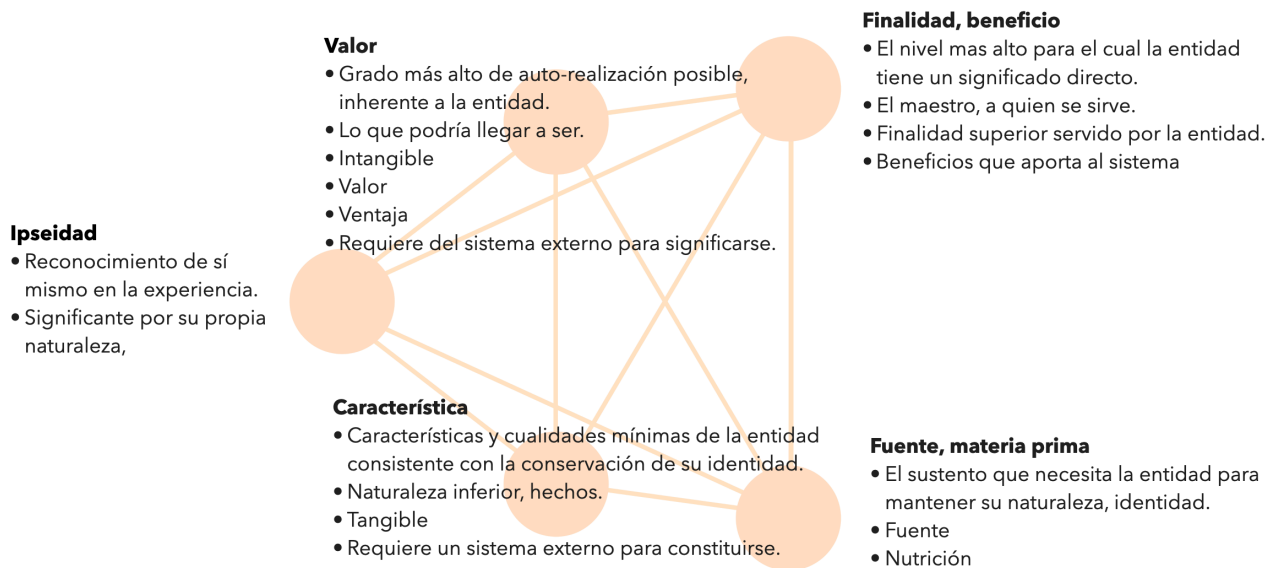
Valor
• Grado más alto de auto-realización posible, inherente a la entidad.
• Lo que podría llegar a ser.
• Intangible
• Valor
• Ventaja
• Requiere del sistema externo para significarse.

Finalidad, beneficio
• El nivel mas alto para el cual la entidad tiene un significado directo.
• El maestro, a quien se sirve.
• Finalidad superior servido por la entidad.
• Beneficios que aporta al sistema

Ipseidad
• Reconocimiento de sí mismo en la experiencia.
• Significante por su propia naturaleza,

Característica
• Características y cualidades mínimas de la entidad consistente con la conservación de su identidad.
• Naturaleza inferior, hechos.
• Tangible
• Requiere un sistema externo para constituirse.

Fuente, materia prima
• El sustento que necesita la entidad para mantener su naturaleza, identidad.
• Fuente
• Nutrición